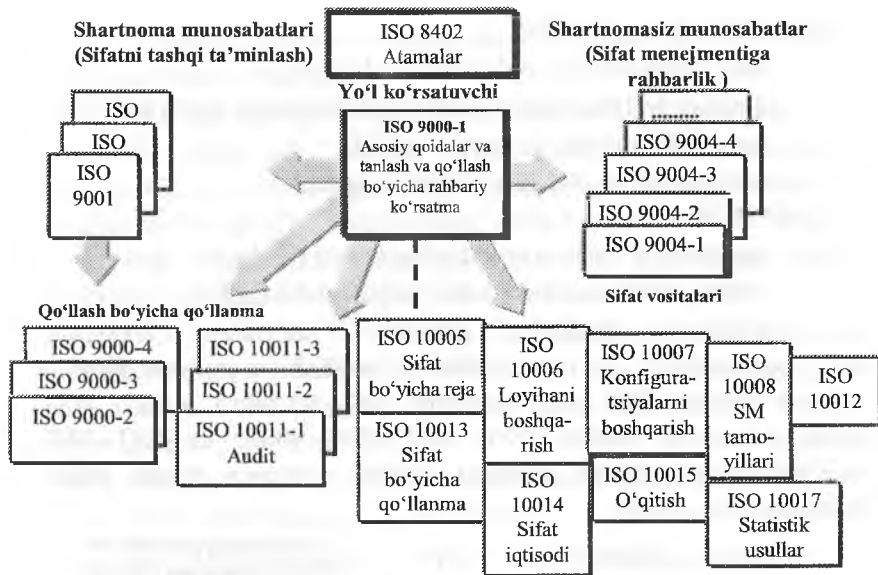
Shartnoma munosabatlari (Sifatni tashqi ta'minlash)

ISO 8402
Atamalar

Shartnomasiz munosabatlar (Sifat menejmentiga rahbarlik )

Yo'l ko'rsatuvchi

ISO

ISO

ISO 9001

ISO 9000-1
Asosiy qoidalar va tanlash va qo'llash bo'yicha rahbariy ko'rsatma

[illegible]

ISO 9004-4

ISO 9004-3

ISO 9004-2

ISO 9004-1

Sifat vositalari

Qo'llash bo'yicha qo'llanma

ISO 9000-4

ISO 9000-3

ISO 9000-2

ISO 10011-3

ISO 10011-2

ISO 10011-1
Audit

ISO 10005
Sifat bo'yicha reja

ISO 10013
Sifat bo'yicha qo'llanma

ISO 10006
Loyihani boshqarish

ISO 10014
Sifat iqtisodi

ISO 10007
Konfiguratsiyalarni boshqarish

ISO 10015
O'qitish

ISO 10008
SM tamoyillari

ISO 10012

ISO 10017
Statistik usullar